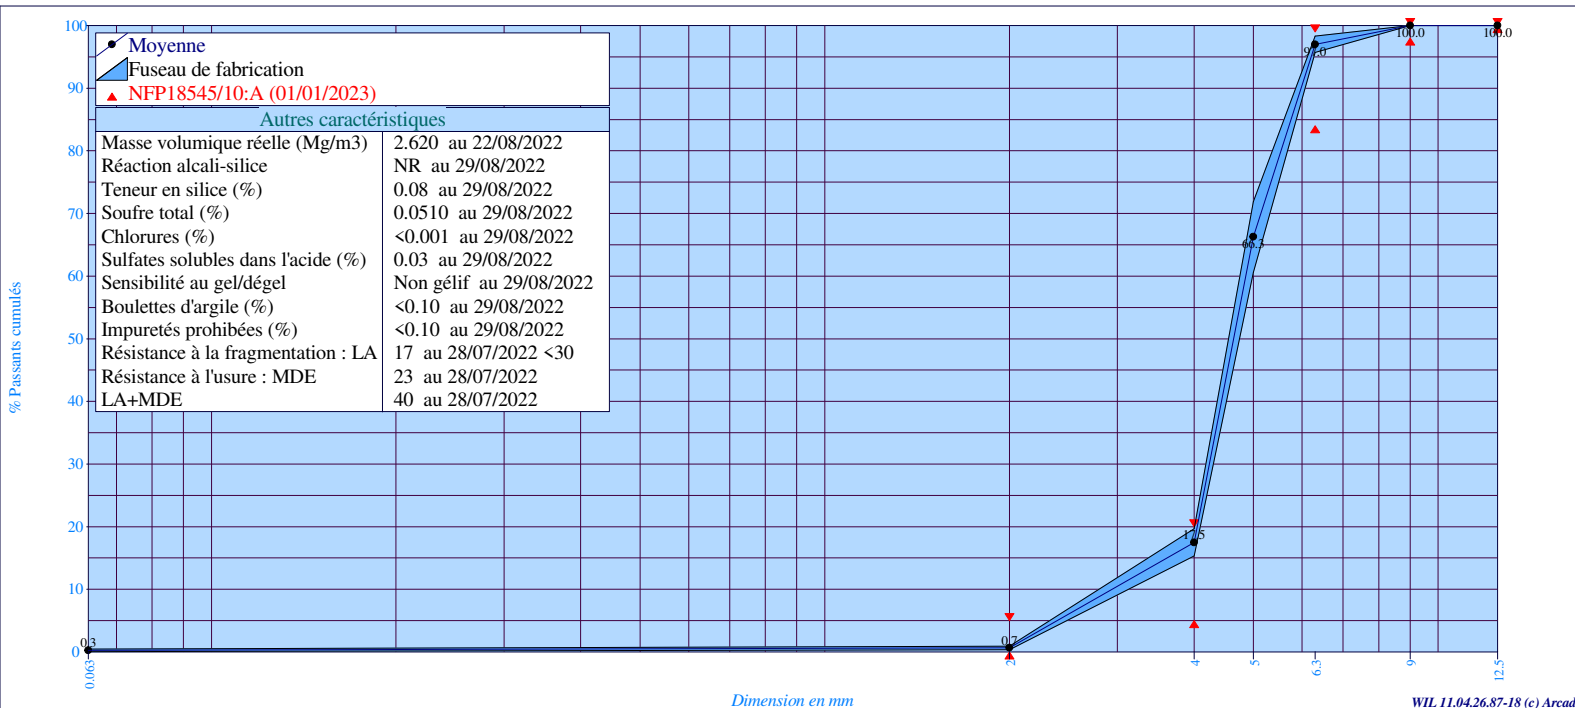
Moyenne
Fuseau de fabrication
NFP18545/10:A (01/01/2023)

Autres caractéristiques

| | |
|---|---|
| Masse volumique réelle (Mg/m3) | 2.620 au 22/08/2022 |
| Réaction alcali-silice | NR au 29/08/2022 |
| Teneur en silice (%) | 0.08 au 29/08/2022 |
| Soufre total (%) | 0.0510 au 29/08/2022 |
| Chlorures (%) | <0.001 au 29/08/2022 |
| Sulfates solubles dans l'acide (%) | 0.03 au 29/08/2022 |
| Sensibilité au gel/dégel | Non gélif au 29/08/2022 |
| Boulettes d'argile (%) | <0.10 au 29/08/2022 |
| Impuretés prohibées (%) | <0.10 au 29/08/2022 |
| Résistance à la fragmentation : LA | 17 au 28/07/2022 <30 |
| Résistance à l'usure : MDE | 23 au 28/07/2022 |
| LA+MDE | 40 au 28/07/2022 |

100
90
80
70
60
50
40
30
20
10
0

% Passants cumulés

0.3
0.7
17.5
66.3
97.0
100.0
100.0

0.063
2
4
5
6.3
9
12.5

Dimension en mm

WIL 11.04.26.87-18 (c) Arcad